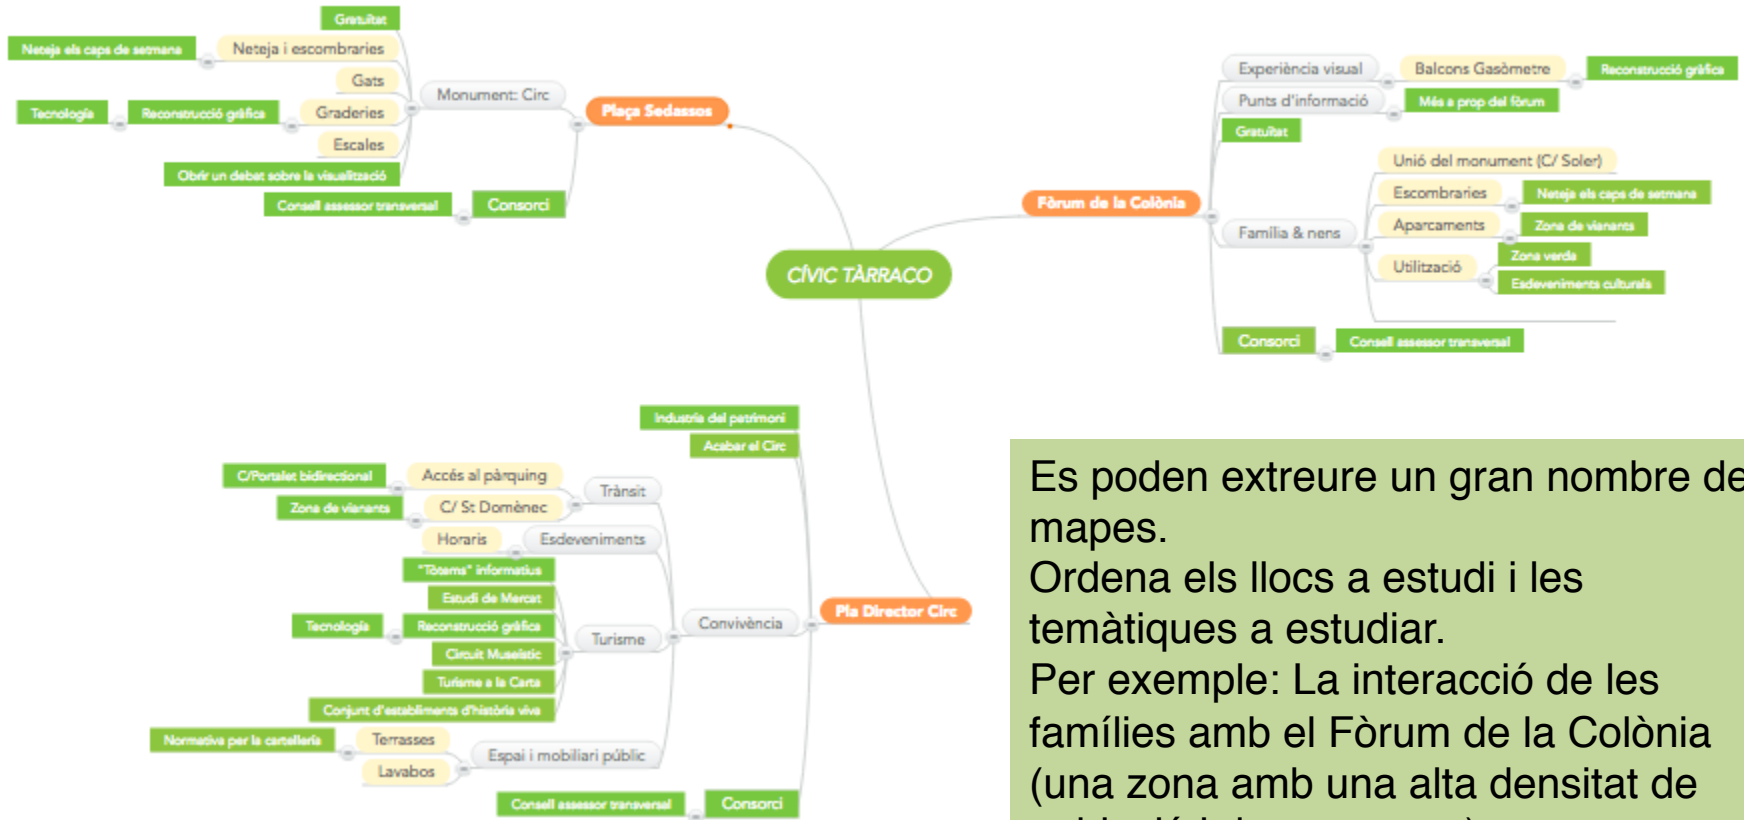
CÍVIC TÀRRACO

Plaça Sedassos
Monument: Circ
Gratuïtat
Neteja i escombraries
Neteja els caps de setmana
Gats
Graderies
Reconstrucció gràfica
Tecnologia
Escales
Obrir un debat sobre la visualització
Consorci
Consell assessor transversal

Fòrum de la Colònia
Experiència visual
Balcons Gasòmetre
Reconstrucció gràfica
Punts d'informació
Més a prop del fòrum
Gratuïtat
Família & nens
Unió del monument (C/ Soler)
Escombraries
Neteja els caps de setmana
Aparcaments
Zona de vianants
Utilització
Zona verda
Esdeveniments culturals
Consorci
Consell assessor transversal

Pla Director Circ
Indústria del patrimoni
Acabar el Circ
Convivència
Trànsit
Accés al pàrquing
C/Portalet bidireccional
C/ St Domènec
Zona de vianants
Esdeveniments
Horaris
Turisme
"Tòtems" informatius
Estudi de Mercat
Reconstrucció gràfica
Tecnologia
Circuit Museïstic
Turisme a la Carta
Conjunt d'establiments d'història viva
Espai i mobiliari públic
Terrasses
Normativa per la cartelleria
Lavabos
Consorci
Consell assessor transversal

Es poden extreure un gran nombre de mapes.
Ordena els llocs a estudi i les temàtiques a estudiar.
Per exemple: La interacció de les famílies amb el Fòrum de la Colònia (una zona amb una alta densitat de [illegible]